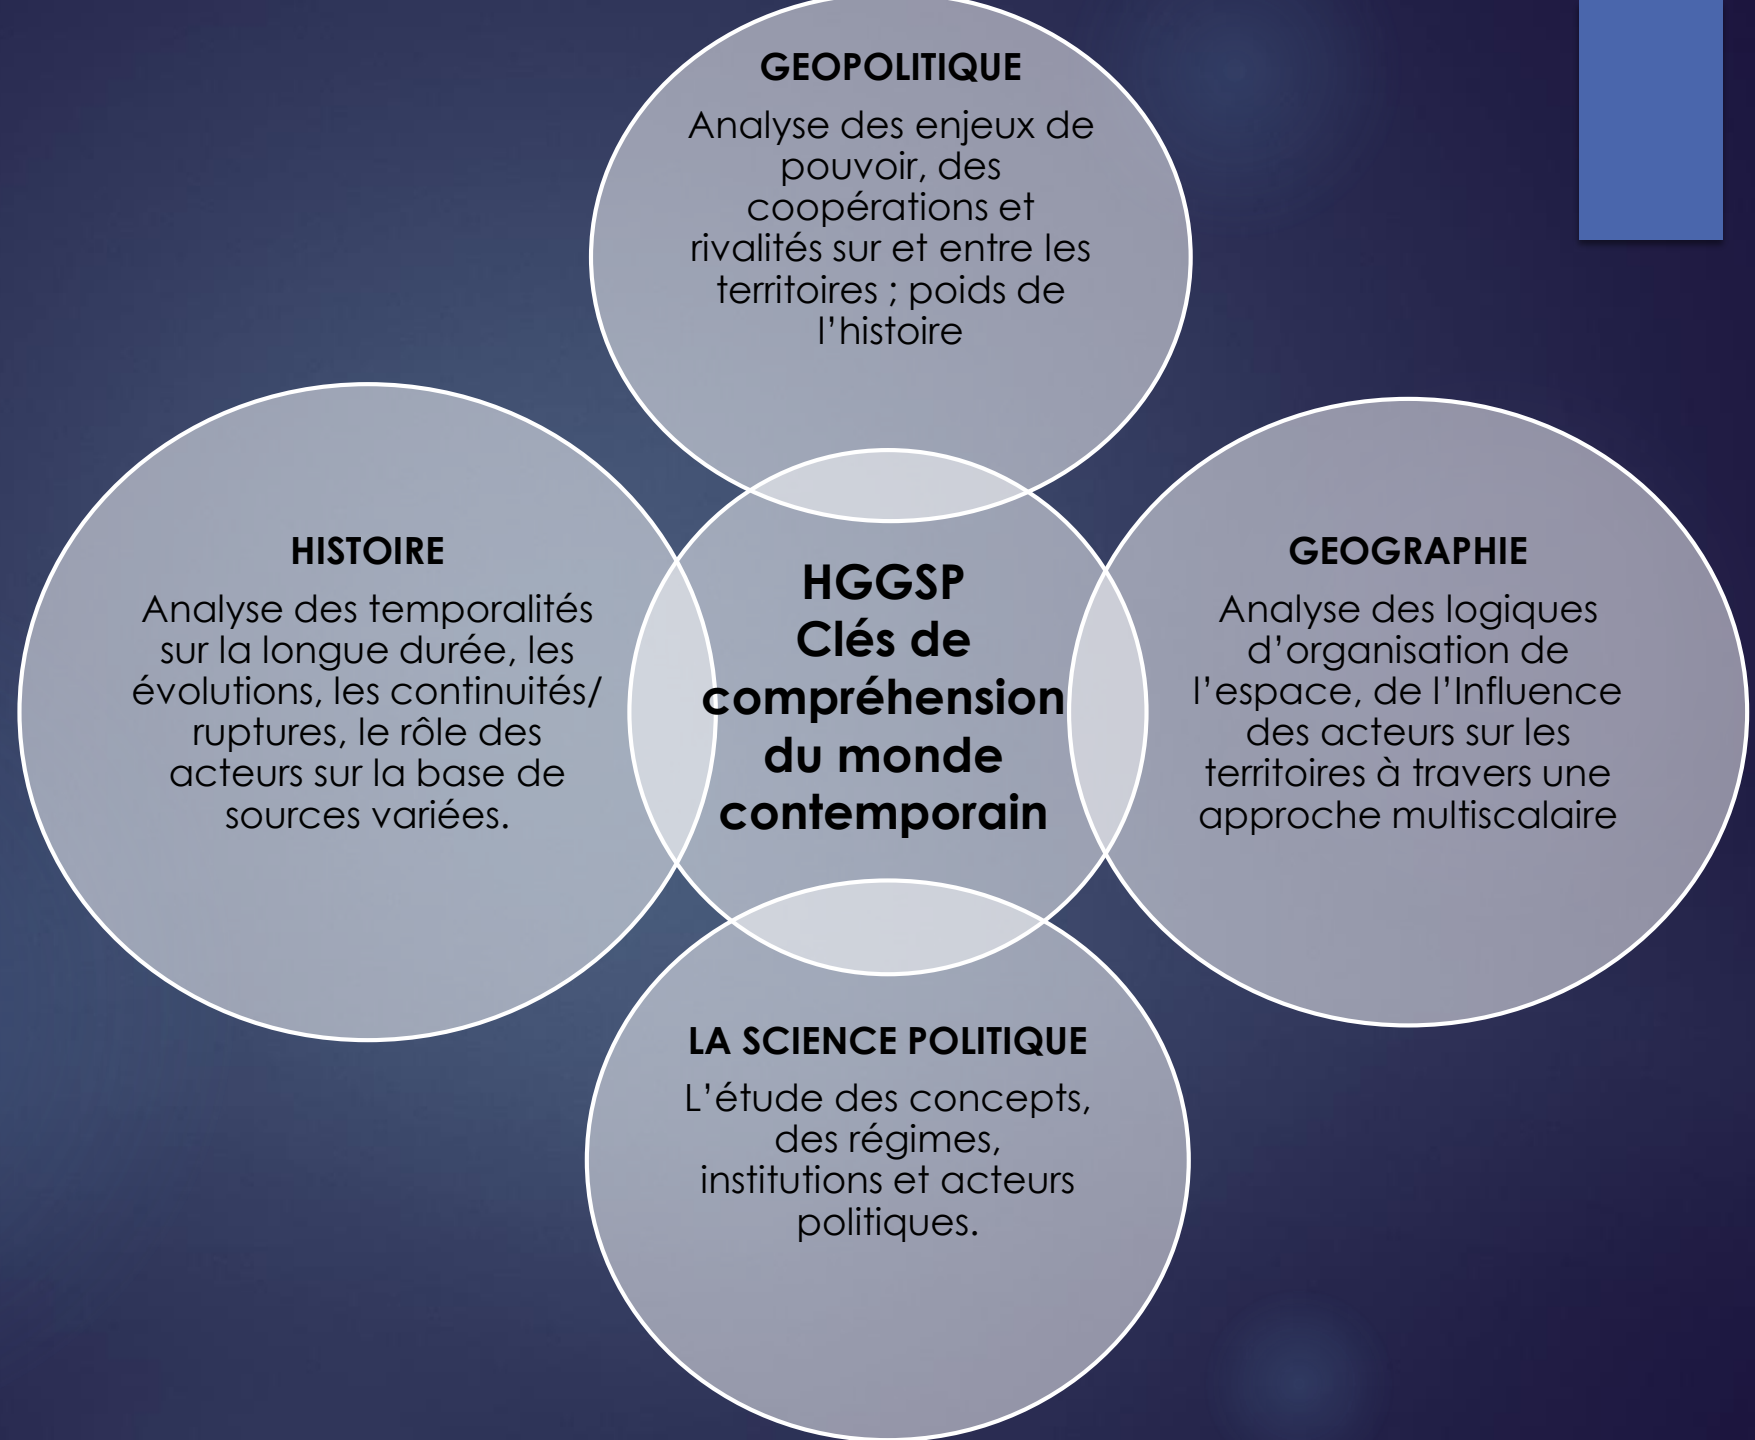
GEOPOLITIQUE

Analyse des enjeux de pouvoir, des coopérations et rivalités sur et entre les territoires ; poids de l'histoire

HISTOIRE

Analyse des temporalités sur la longue durée, les évolutions, les continuités/ ruptures, le rôle des acteurs sur la base de sources variées.

HGGSP
Clés de compréhension du monde contemporain

GEOGRAPHIE

Analyse des logiques d'organisation de l'espace, de l'Influence des acteurs sur les territoires à travers une approche multiscalaire

LA SCIENCE POLITIQUE

L'étude des concepts, des régimes, institutions et acteurs politiques.